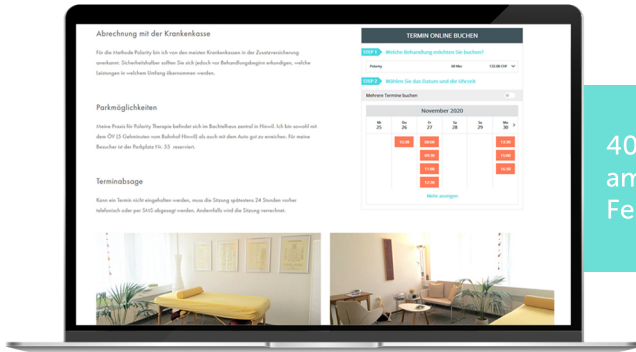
Abrechnung mit der Krankenkasse

Für die Methode Polarity bin ich von den meisten Krankenkassen in der Zusatzversicherung anerkannt. Sicherheitshalber sollten Sie sich jedoch vor Behandlungsbeginn erkundigen, welche Leistungen in welchem Umfang übernommen werden.

Parkmöglichkeiten

Meine Praxis für Polarity Therapie befindet sich im Bachtelhaus zentral in Hinwil. Ich bin sowohl mit dem ÖV (5 Gehminuten vom Bahnhof Hinwil) als auch mit dem Auto gut zu erreichen. Für meine Besucher ist der Parkplatz Nr. 53 reserviert.

Terminabsage

Kann ein Termin nicht eingehalten werden, muss die Sitzung spätestens 24 Stunden vorher telefonisch oder per SMS abgesagt werden. Andernfalls wird die Sitzung verrechnet.

TERMIN ONLINE BUCHEN

STEP 1 Welche Behandlung möchten Sie buchen?

Polarity 90 Min 120,00 CHF

STEP 2 Wählen Sie das Datum und die Uhrzeit

Mehrere Termine buchen

November 2020

| Mi | Do | Fr | Sa | So | Mo |
|---|---|---|---|---|---|
| 25 | 26 | 27 | 28 | 29 | 30 |
| | 13:30 | 08:00 | | | 13:30 |
| | | 09:30 | | | 15:00 |
| | | 11:00 | | | 16:30 |
| | | 13:30 | | | |

Mehr anzeigen

40
am
Fe